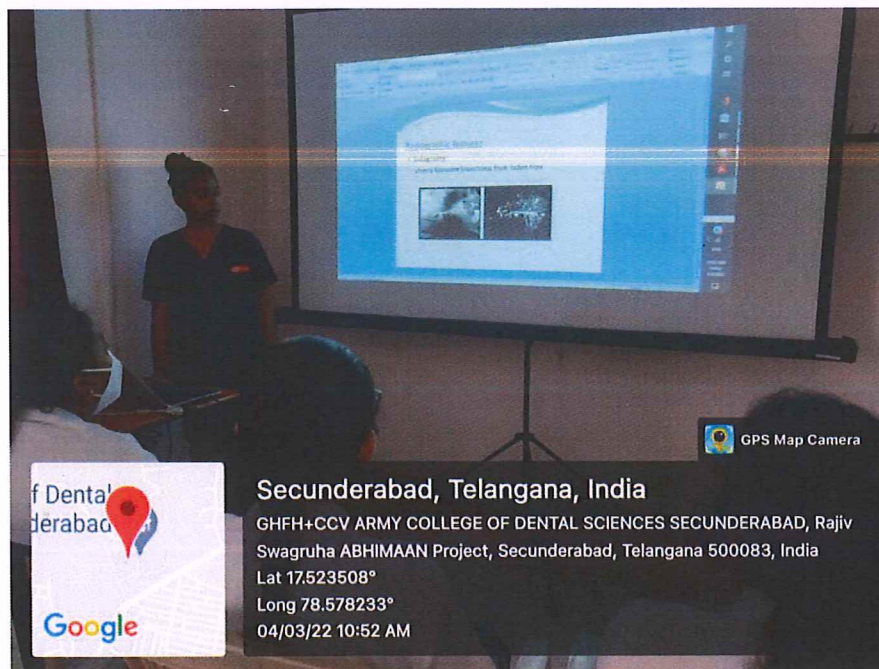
GPS Map Camera

f Dental
derabad

Google

Secunderabad, Telangana, India

GHFH+CCV ARMY COLLEGE OF DENTAL SCIENCES SECUNDERABAD, Rajiv Swagruha ABHIMAAN Project, Secunderabad, Telangana 500083, India

Lat 17.523508°

Long 78.578233°

04/03/22 10:52 AM